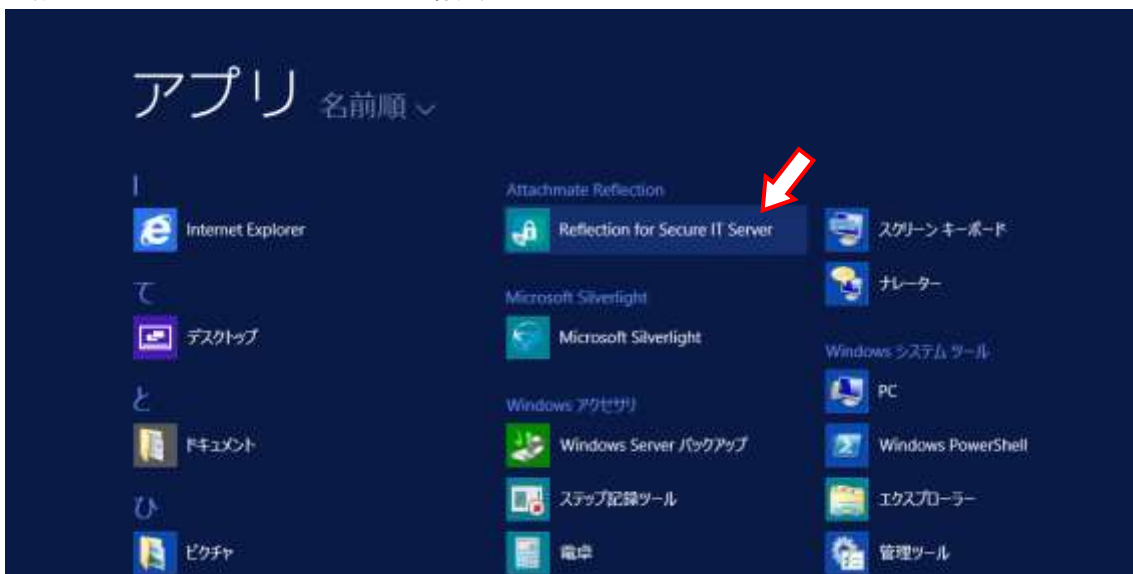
アプリ 名前順

I

Internet Explorer

て

デスクトップ

と

ドキュメント

ひ

ピクチャ

Attachmate Reflection

Reflection for Secure IT Server

Microsoft Silverlight

Microsoft Silverlight

Windows アクセサリ

Windows Server バックアップ

ステップ記録ツール

電卓

スクリーン キーボード

ナレーター

Windows システム ツール

PC

Windows PowerShell

エクスプローラー

管理ツール